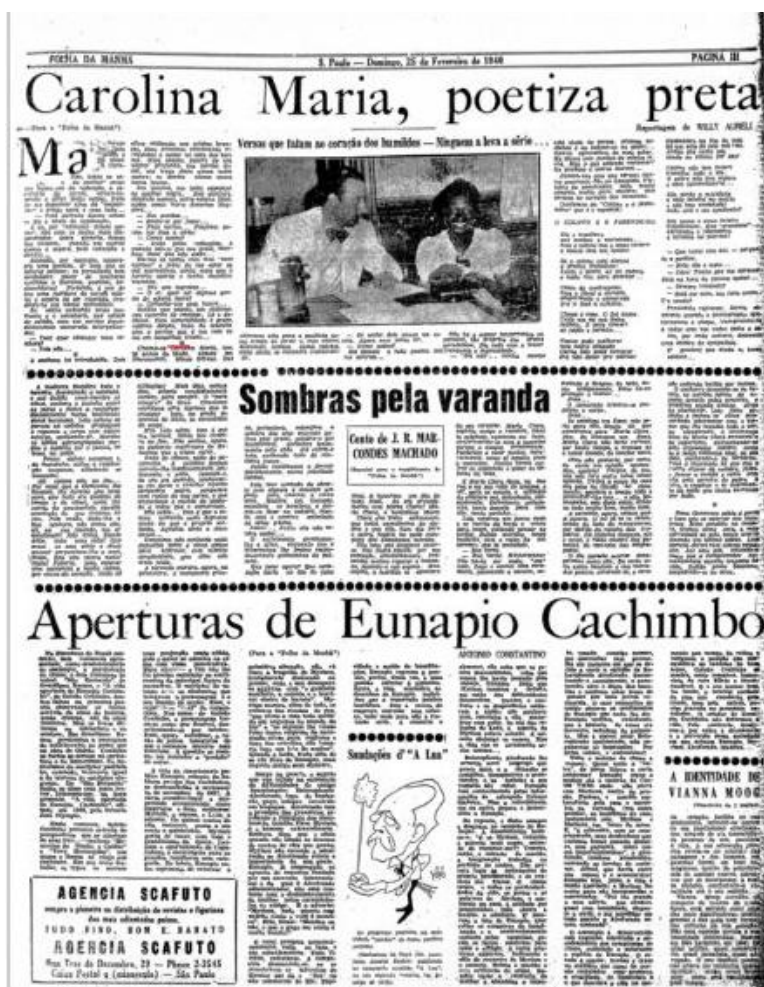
FOLHA DA MANHÃ S. Paulo — Domingo, 25 de Fevereiro de 1940 PAGINA III

Carolina Maria, poetiza preta

(Para a "Folha da Manhã") Reportagem de WILLY AURELI

Versos que falam ao coração dos humildes — Ninguem a leva a sério...

Ma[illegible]

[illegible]

Sombras pela varanda

Conto de J. R. MARCONDES MACHADO

(Especial para o Suplemento da "Folha da Manhã")

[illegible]

Aperturas de Eunapio Cachimbo

(Para a "Folha da Manhã")

ANTONIO CONSTANTINO

Saudações d'"A Lua"

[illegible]

A IDENTIDADE DE VIANNA MOOG

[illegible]

AGENCIA SCAFUTO

sempre a primeira na distribuição de revistas e figurinos dos mais afamados paizes.

TUDO BINO, BOM E BARATO

AGENCIA SCAFUTO

Rua Tres de Dezembro, 23 — Phone 2-3545

Caixa Postal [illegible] — São Paulo